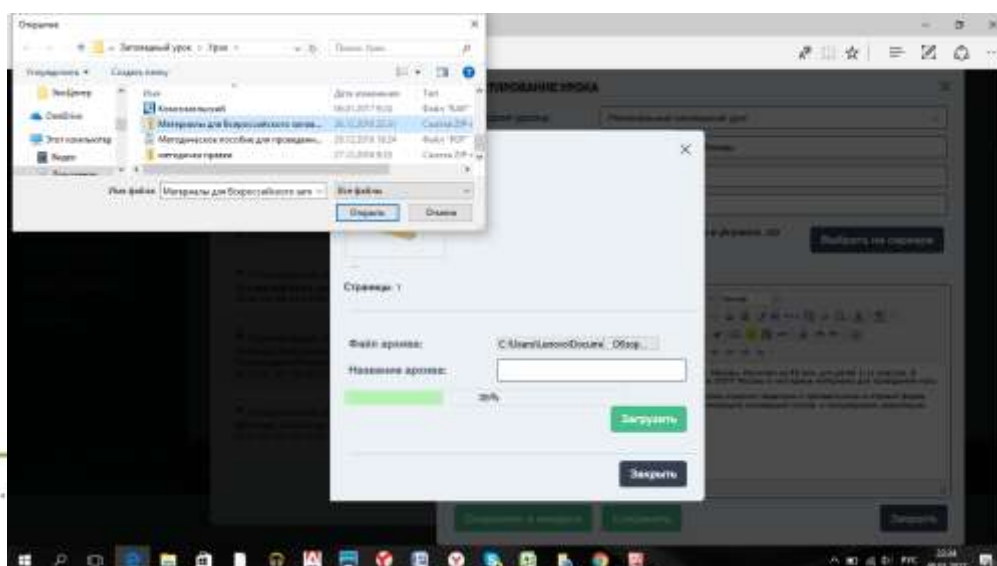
Открытие

Загадочный урок > Урок

Упорядочить ▾ Создать папку

OneDrive

Этот компьютер

Видео

Имя

Коммунальный

Материалы для Всероссийского заня...

Методическое пособие для проведени...

методичка правки

Дата изменения

Тип

Имя файла: Материалы для Всероссийского заня

Все файлы

Открыть

Отмена

РЕДАКТИРОВАНИЕ УРОКА

Выбрать на сервере

Страницы: 1

Файл архива:

C:\Users\Lenovo\Docum

Обзор...

Название архива:

39%

Загрузить

Закрыть

Закрыть